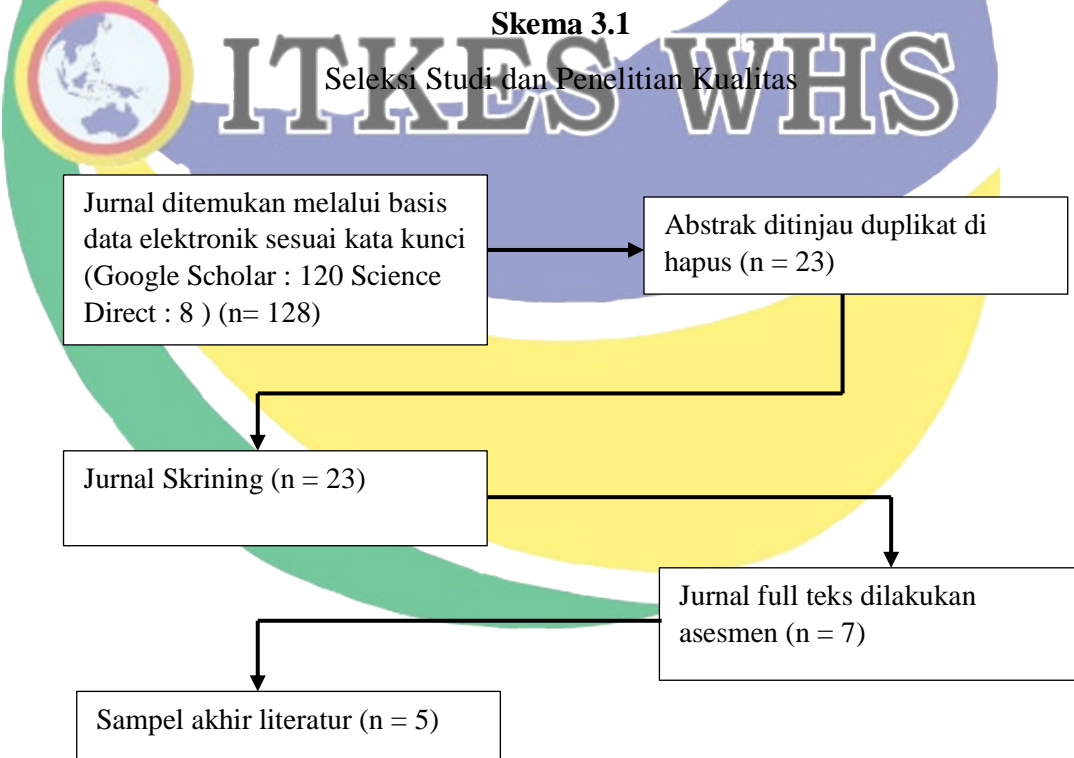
**Skema 3.1**

ITKES WHS

Seleksi Studi dan Penelitian Kualitas

Jurnal ditemukan melalui basis data elektronik sesuai kata kunci (Google Scholar : 120 Science Direct : 8 ) (n= 128)

Abstrak ditinjau duplikat di hapus (n = 23)

Jurnal Skrining (n = 23)

Jurnal full teks dilakukan asesmen (n = 7)

Sampel akhir literatur (n = 5)